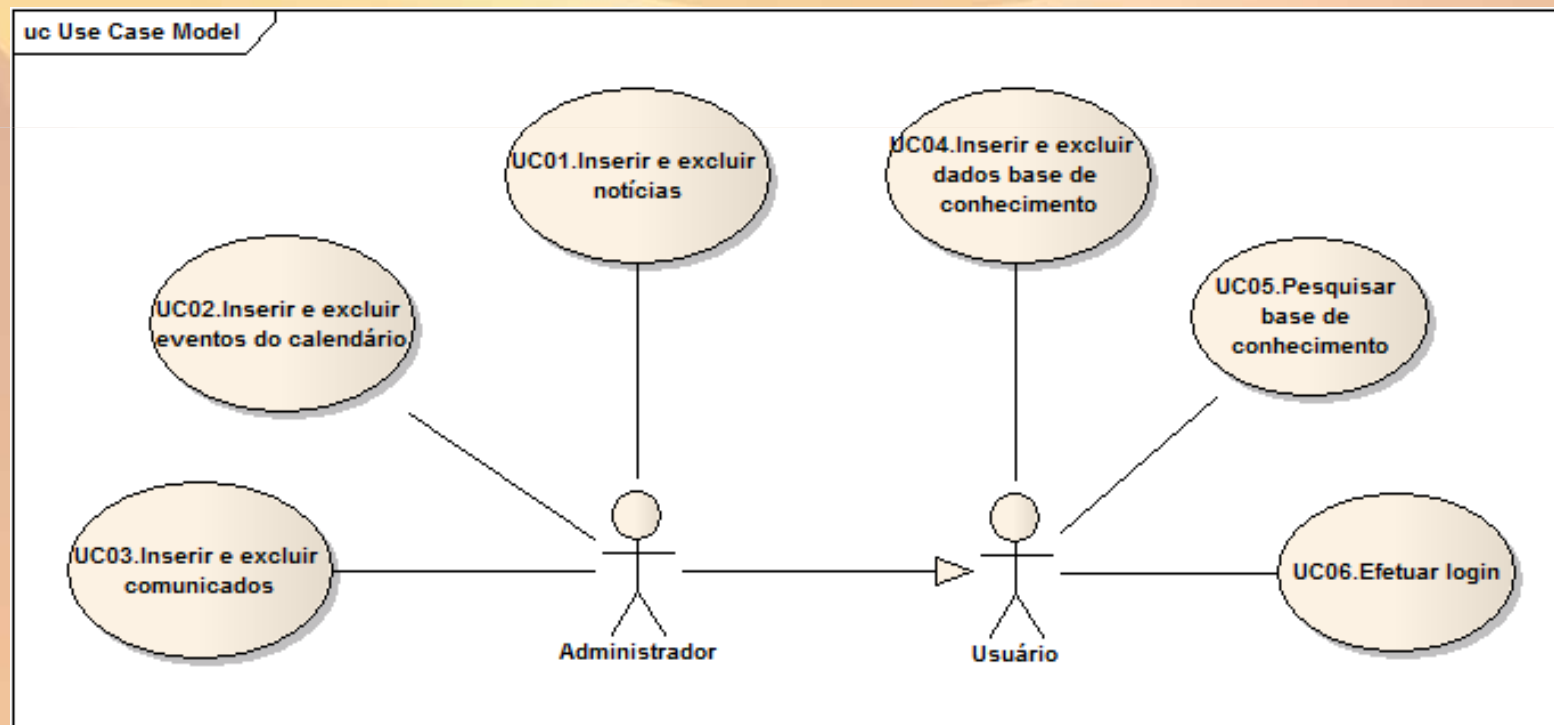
uc Use Case Model

UC01.Inserir e excluir notícias

UC04.Inserir e excluir dados base de conhecimento

UC02.Inserir e excluir eventos do calendário

UC05.Pesquisar base de conhecimento

UC03.Inserir e excluir comunicados

UC06.Efetuar login

Administrador

Usuário